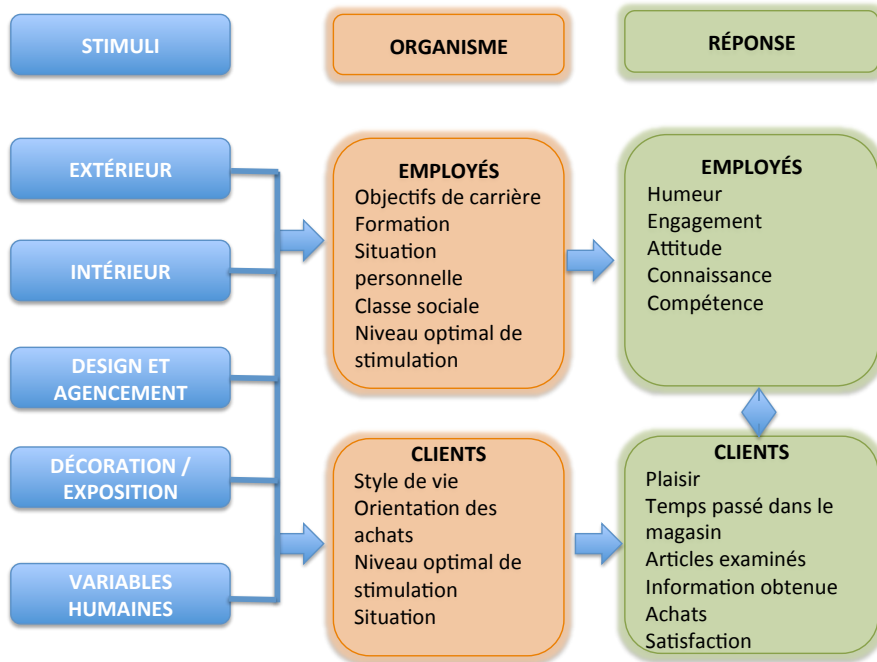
STIMULI

ORGANISME

RÉPONSE

EXTÉRIEUR

INTÉRIEUR

DESIGN ET AGENCEMENT

DÉCORATION / EXPOSITION

VARIABLES HUMAINES

EMPLOYÉS
Objectifs de carrière
Formation
Situation personnelle
Classe sociale
Niveau optimal de stimulation

CLIENTS
Style de vie
Orientation des achats
Niveau optimal de stimulation
Situation

EMPLOYÉS
Humeur
Engagement
Attitude
Connaissance
Compétence

CLIENTS
Plaisir
Temps passé dans le magasin
Articles examinés
Information obtenue
Achats
Satisfaction